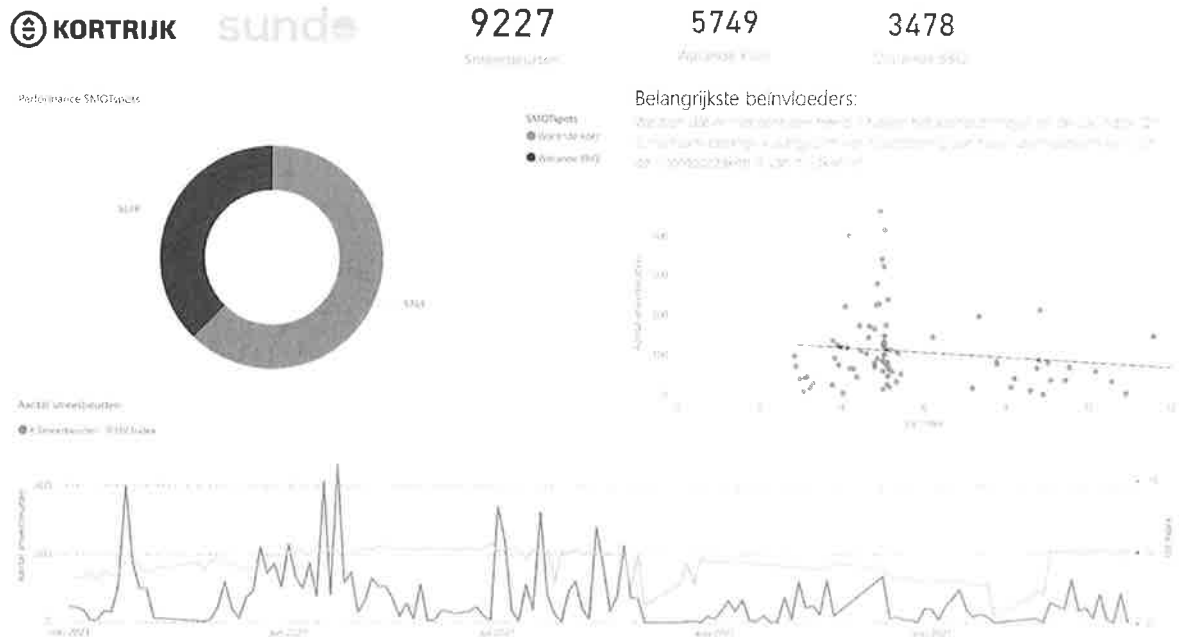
KORTRIJK sunde

9227
Smeerbeurten

5749
Aanande Kom

3478
Aanande SMO

Performance SMOTspots

SMOTspots
Aanande Kom
Aanande SMO

3478

5749

Belangrijkste beïnvloeders:
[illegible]

400
300
200
100
0
0 2 4 6 8 10 12

Aantal smeerbeurten
● # Smeerbeurten ● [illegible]

200
100
0
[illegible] 2021 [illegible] 2021 Jul 2021 Aug 2021 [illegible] 2021